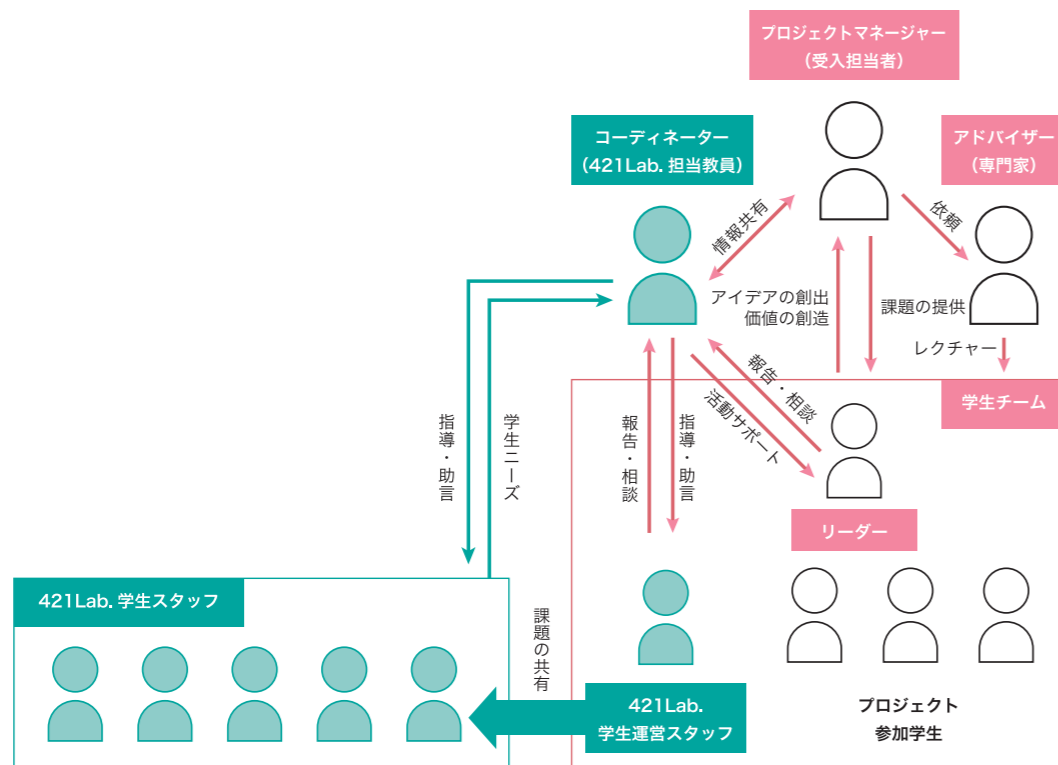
プロジェクトマネージャー
（受入担当者）

コーディネーター
（421Lab. 担当教員）

アドバイザー
（専門家）

情報共有

依頼

アイデアの創出
価値の創造

課題の提供

レクチャー

学生チーム

報告・相談

活動サポート

指導・助言

学生ニーズ

報告・相談

指導・助言

リーダー

421Lab. 学生スタッフ

課題の共有

421Lab.
学生運営スタッフ

プロジェクト
参加学生